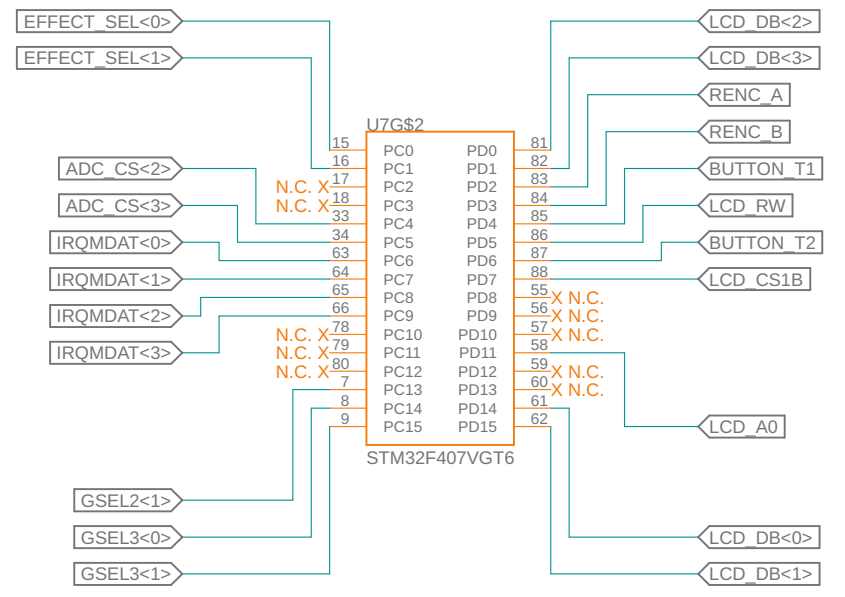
EFFECT_SEL<0>
EFFECT_SEL<1>
ADC_CS<2>
ADC_CS<3>
IRQMDAT<0>
IRQMDAT<1>
IRQMDAT<2>
IRQMDAT<3>
GSEL2<1>
GSEL3<0>
GSEL3<1>

U7G$2

| | | | |
|---|---|---|---|
| 15 | PC0 | PD0 | 81 |
| 16 | PC1 | PD1 | 82 |
| N.C. X 17 | PC2 | PD2 | 83 |
| N.C. X 18 | PC3 | PD3 | 84 |
| 33 | PC4 | PD4 | 85 |
| 34 | PC5 | PD5 | 86 |
| 63 | PC6 | PD6 | 87 |
| 64 | PC7 | PD7 | 88 |
| 65 | PC8 | PD8 | 55 X N.C. |
| 66 | PC9 | PD9 | 56 X N.C. |
| N.C. X 78 | PC10 | PD10 | 57 X N.C. |
| N.C. X 79 | PC11 | PD11 | 58 |
| N.C. X 80 | PC12 | PD12 | 59 X N.C. |
| 7 | PC13 | PD13 | 60 X N.C. |
| 8 | PC14 | PD14 | 61 |
| 9 | PC15 | PD15 | 62 |

STM32F407VGT6

LCD_DB<2>
LCD_DB<3>
RENC_A
RENC_B
BUTTON_T1
LCD_RW
BUTTON_T2
LCD_CS1B
LCD_A0
LCD_DB<0>
LCD_DB<1>